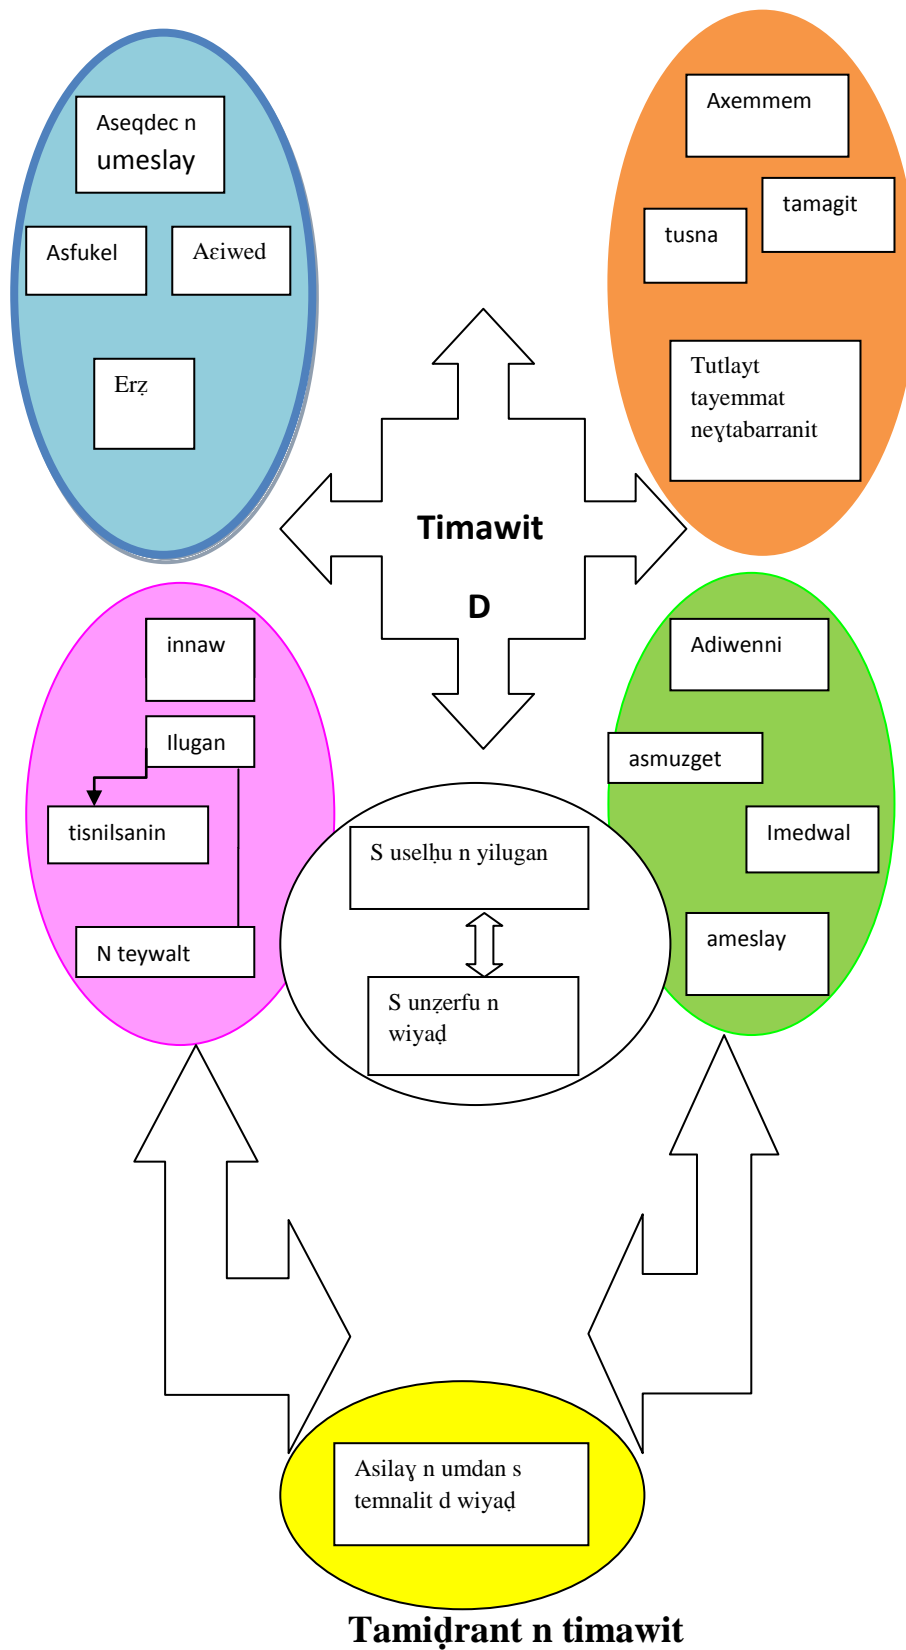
Aseqdec n umeslay

Asfukel

Aεiwed

Erẓ

Axemmem

tamagit

tusna

Tutlayt tayemmat neɣtabarranit

Timawit

D

innaw

Ilugan

tisnilsanin

N teywalt

Adiwenni

asmuzget

Imedwal

ameslay

S uselḥu n yilugan

S unẓerfu n wiyaḍ

Asilaɣ n umdan s temnalit d wiyaḍ

Tamiḍrant n timawit